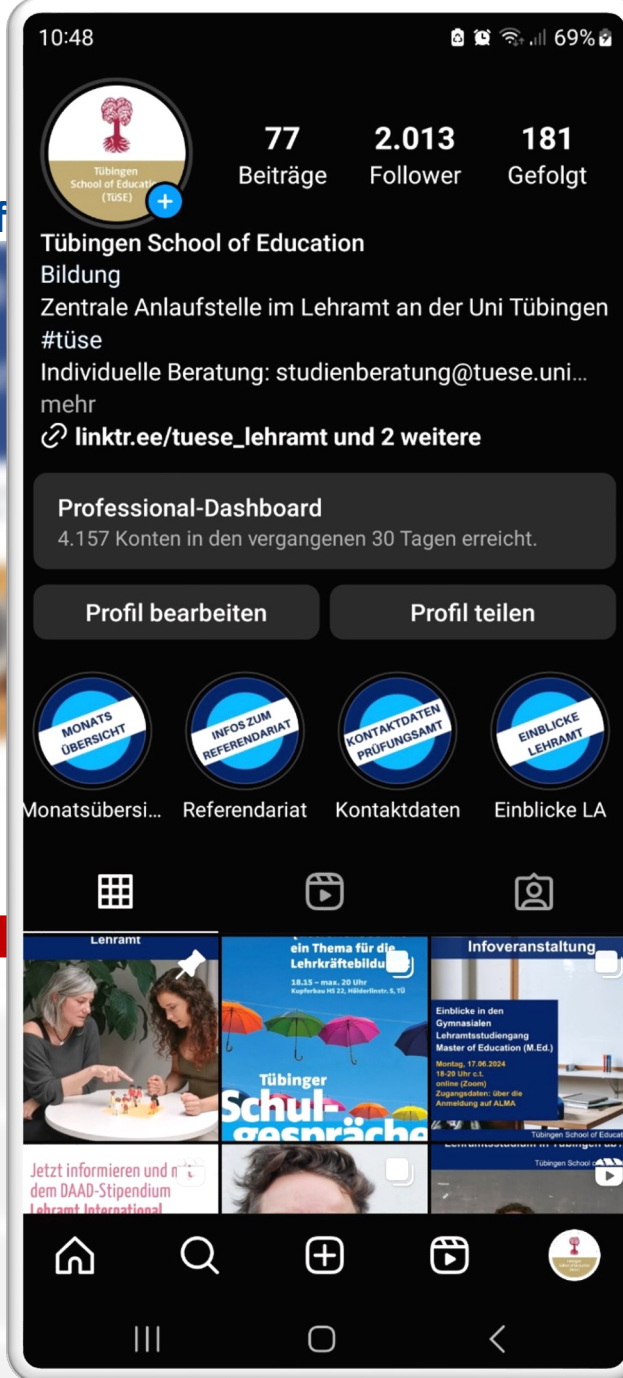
10:48 69%

Tübingen School of Education (TüSE)

77 Beiträge
2.013 Follower
181 Gefolgt

Tübingen School of Education
Bildung
Zentrale Anlaufstelle im Lehramt an der Uni Tübingen
#tüse
Individuelle Beratung: studienberatung@tuese.uni... mehr
linktr.ee/tuese_lehramt und 2 weitere

Professional-Dashboard
4.157 Konten in den vergangenen 30 Tagen erreicht.

Profil bearbeiten
Profil teilen

MONATS ÜBERSICHT
Monatsübersi...
INFOS ZUM REFERENDARIAT
Referendariat
KONTAKTDATEN PRÜFUNGSAMT
Kontaktdaten
EINBLICKE LEHRAMT
Einblicke LA

Lehramt

ein Thema für die Lehrkräftebildu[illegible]
18.15 – max. 20 Uhr
Kupferbau HS 22, Hölderlinstr. 5, TÜ
Tübinger Schulgespräche

Infoveranstaltung
Einblicke in den Gymnasialen Lehramtsstudiengang Master of Education (M.Ed.)
Montag, 17.06.2024
18-20 Uhr c.t.
online (Zoom)
Zugangsdaten: über die Anmeldung auf ALMA
Tübingen School of Educat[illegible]

Jetzt informieren und m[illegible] dem DAAD-Stipendium Lehramt International

Lehramtsstudium in Tübingen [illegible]
Tübingen School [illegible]